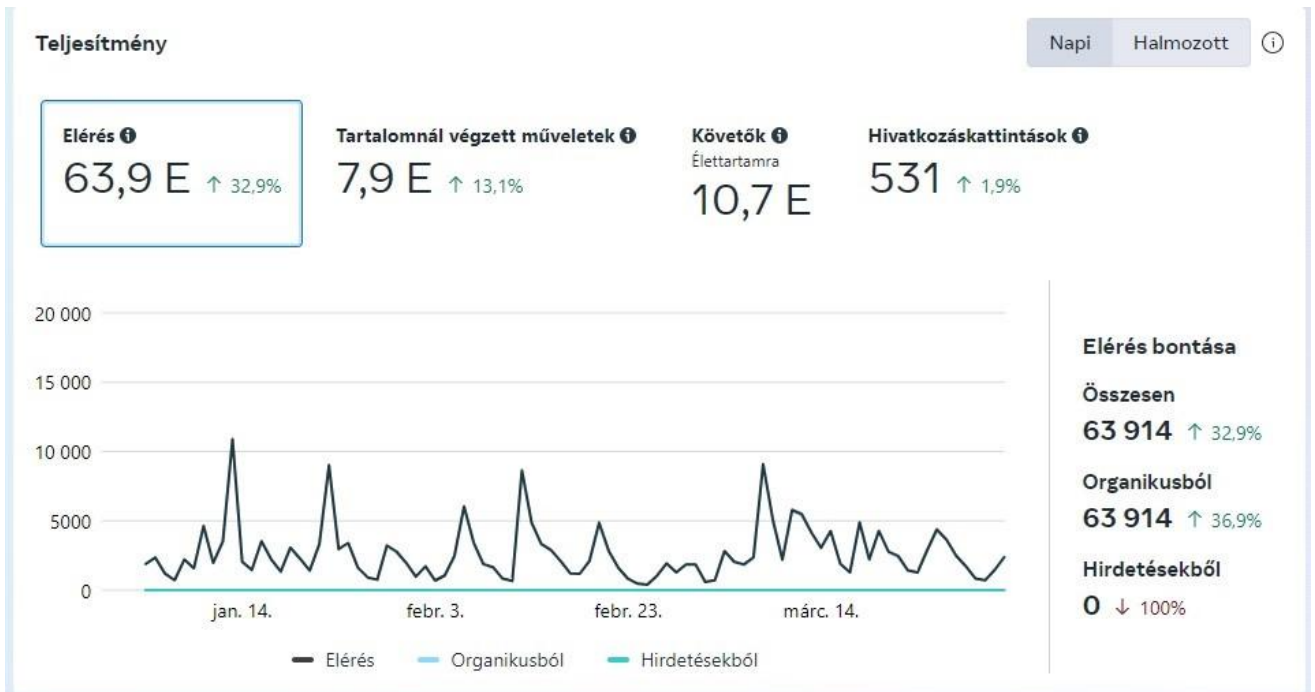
Teljesítmény

Napi Halmozott

Elérés
63,9 E ↑ 32,9%

Tartalomnál végzett műveletek
7,9 E ↑ 13,1%

Követők
Élettartamra
10,7 E

Hivatkozáskattintások
531 ↑ 1,9%

20 000
15 000
10 000
5000
0

jan. 14.
febr. 3.
febr. 23.
márc. 14.

Elérés
Organikusból
Hirdetésekből

Elérés bontása

Összesen
63 914 ↑ 32,9%

Organikusból
63 914 ↑ 36,9%

Hirdetésekből
0 ↓ 100%